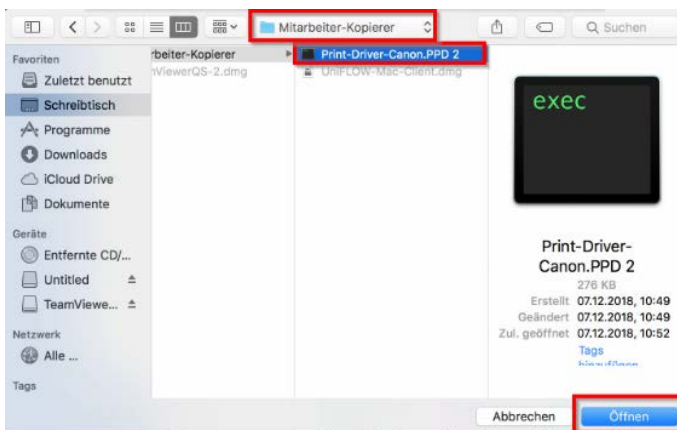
Mitarbeiter-Kopierer

Q Suchen

Favoriten
Zuletzt benutzt
Schreibtisch
Programme
Downloads
iCloud Drive
Dokumente

Geräte
Entfernte CD/...
Untitled
TeamViewe...

Netzwerk
Alle ...

Tags

rbeiter-Kopierer
iViewerQS-2.dmg

Print-Driver-Canon.PPD 2
UniFLOW-Mac-Client.dmg

exec

Print-Driver-Canon.PPD 2
276 KB
Erstellt 07.12.2018, 10:49
Geändert 07.12.2018, 10:49
Zul. geöffnet 07.12.2018, 10:52
Tags
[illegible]

Abbrechen
Öffnen